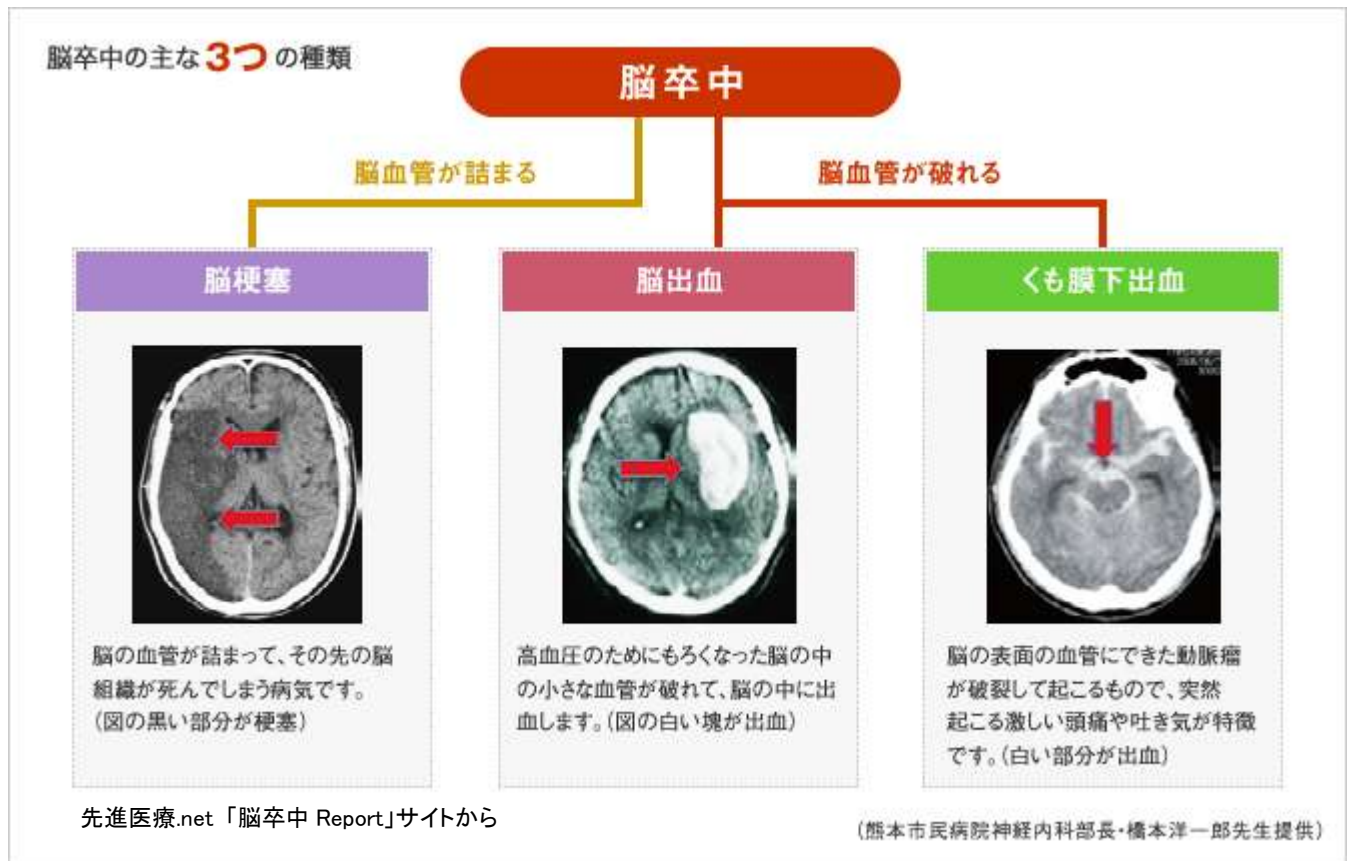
脳卒中の主な3つの種類

脳卒中

脳血管が詰まる

脳血管が破れる

脳梗塞

脳の血管が詰まって、その先の脳組織が死んでしまう病気です。(図の黒い部分が梗塞)

脳出血

高血圧のためにもろくなった脳の中の小さな血管が破れて、脳の中に出血します。(図の白い塊が出血)

くも膜下出血

脳の表面の血管にできた動脈瘤が破裂して起こるもので、突然起こる激しい頭痛や吐き気が特徴です。(白い部分が出血)

先進医療.net 「脳卒中 Report」サイトから

(熊本市民病院神経内科部長・橋本洋一郎先生提供)